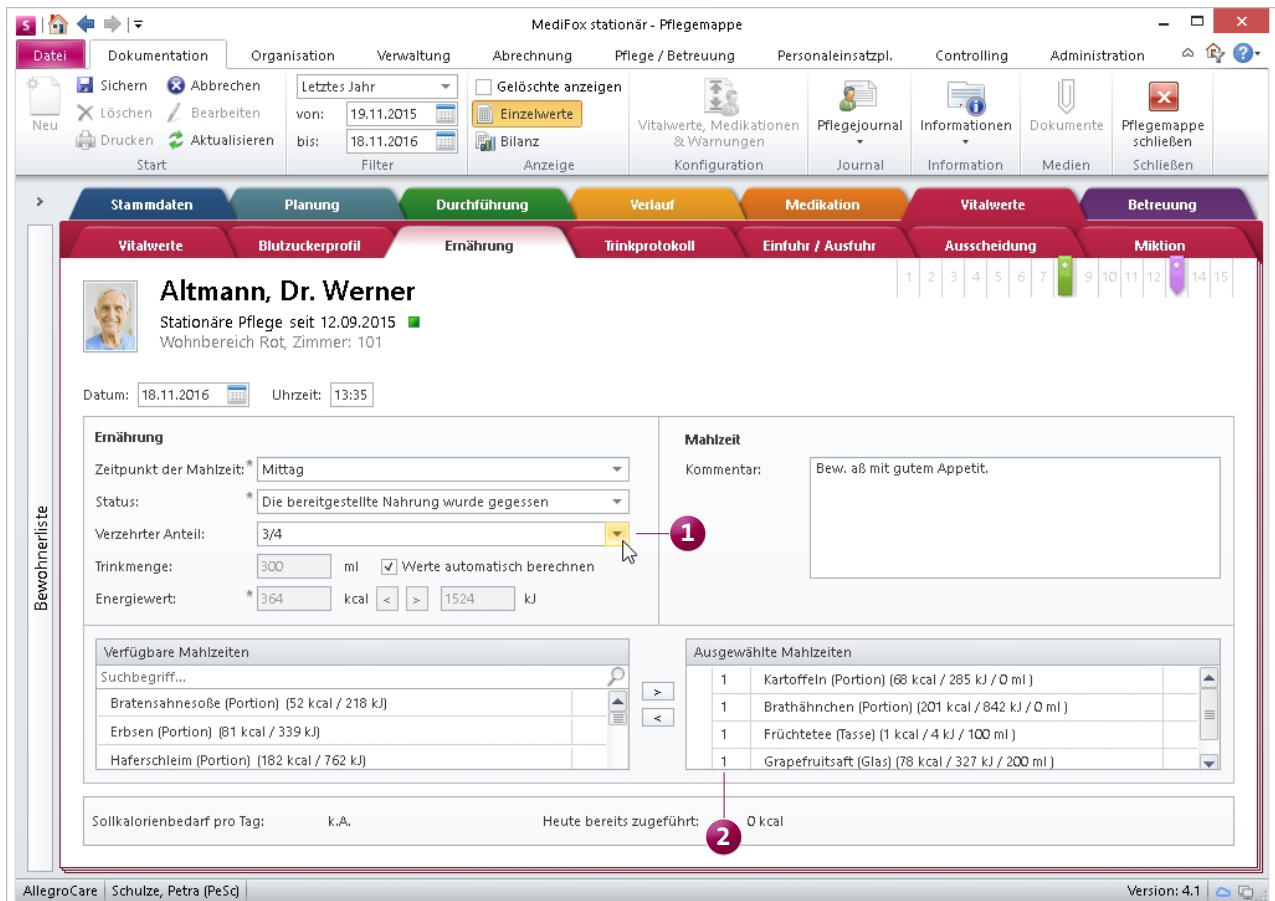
MediFox stationär - Pflegemappe

Datei | Dokumentation | Organisation | Verwaltung | Abrechnung | Pflege / Betreuung | Personaleinsatzpl. | Controlling | Administration

Neu | Sichern | Löschen | Drucken | Abbrechen | Bearbeiten | Aktualisieren
Start

Letztes Jahr
von: 19.11.2015
bis: 18.11.2016
Filter

Gelöschte anzeigen
Einzelwerte
Bilanz
Anzeige

Vitalwerte, Medikationen & Warnungen
Konfiguration

Pflegejournal
Journal

Informationen
Information

Dokumente
Medien

Pflegemappe schließen
Schließen

Stammdaten | Planung | Durchführung | Verlauf | Medikation | Vitalwerte | Betreuung

Vitalwerte | Blutzuckerprofil | Ernährung | Trinkprotokoll | Einfuhr / Ausfuhr | Ausscheidung | Miktion

1 2 3 4 5 6 7 9 10 11 12 14 15

Bewohnerliste

Altmann, Dr. Werner
Stationäre Pflege seit 12.09.2015
Wohnbereich Rot, Zimmer: 101

Datum: 18.11.2016 Uhrzeit: 13:35

Ernährung
Zeitpunkt der Mahlzeit:* Mittag
Status: * Die bereitgestellte Nahrung wurde gegessen
Verzehrter Anteil: 3/4
Trinkmenge: 300 ml Werte automatisch berechnen
Energiewert: * 364 kcal < > 1524 kJ

1

Mahlzeit
Kommentar: Bew. aß mit gutem Appetit.

Verfügbare Mahlzeiten
Suchbegriff...
Bratensahnesoße (Portion) (52 kcal / 218 kJ)
Erbsen (Portion) (81 kcal / 339 kJ)
Haferschleim (Portion) (182 kcal / 762 kJ)

> <

Ausgewählte Mahlzeiten
| 1 | Kartoffeln (Portion) (68 kcal / 285 kJ / 0 ml) |
| 1 | Brathähnchen (Portion) (201 kcal / 842 kJ / 0 ml) |
| 1 | Früchtetee (Tasse) (1 kcal / 4 kJ / 100 ml) |
| 1 | Grapefruitsaft (Glas) (78 kcal / 327 kJ / 200 ml) |

Sollkalorienbedarf pro Tag: k.A. Heute bereits zugeführt: 0 kcal

2

AllegroCare | Schulze, Petra (PeSc) Version: 4.1